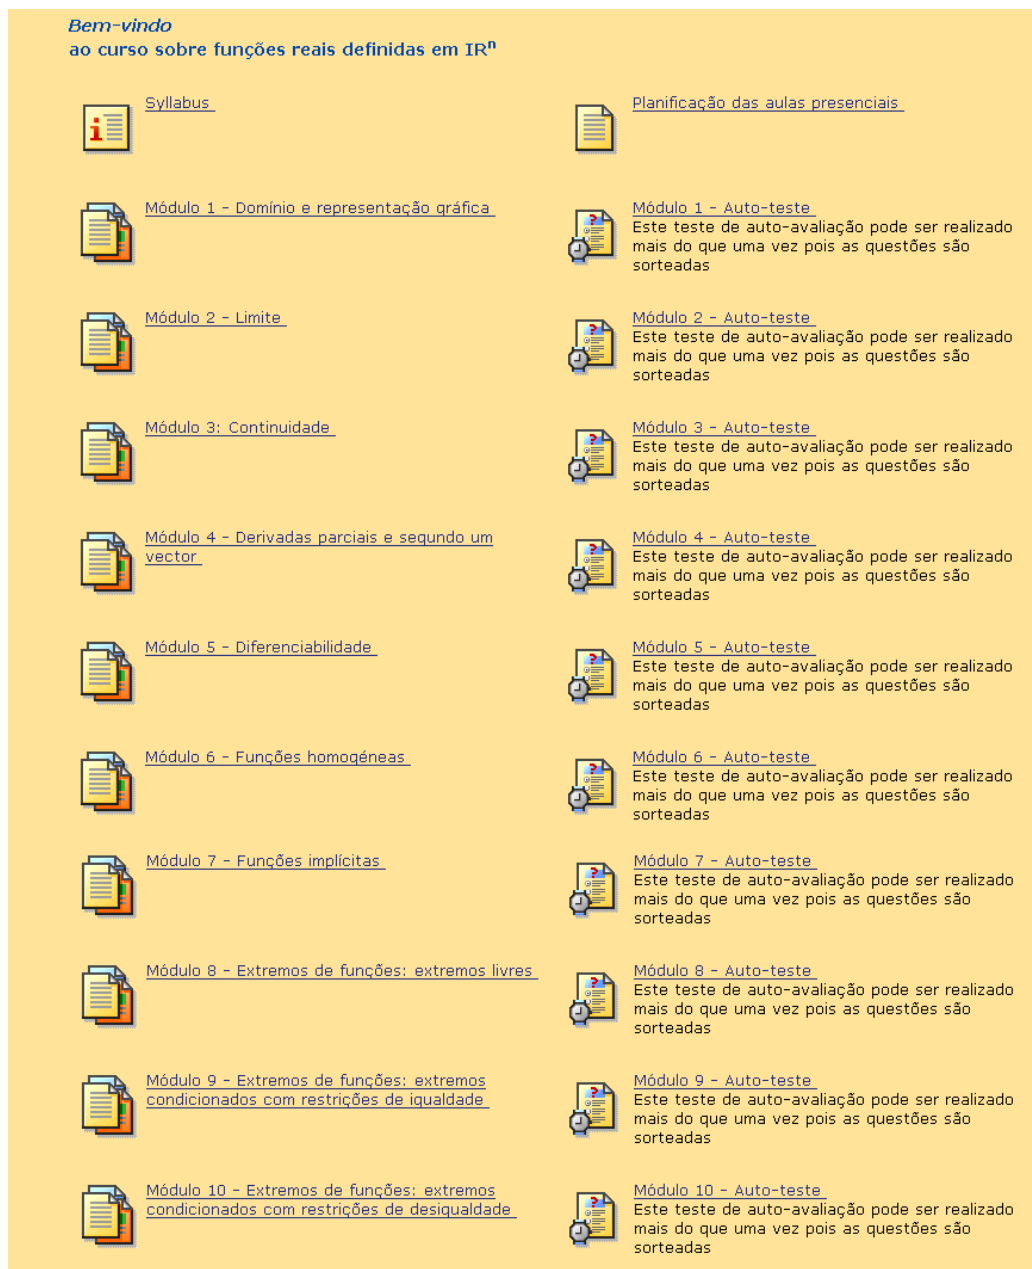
Bem-vindo
ao curso sobre funções reais definidas em IR$^n$

Syllabus

Planificação das aulas presenciais

Módulo 1 - Domínio e representação gráfica

Módulo 1 - Auto-teste
Este teste de auto-avaliação pode ser realizado mais do que uma vez pois as questões são sorteadas

Módulo 2 - Limite

Módulo 2 - Auto-teste
Este teste de auto-avaliação pode ser realizado mais do que uma vez pois as questões são sorteadas

Módulo 3: Continuidade

Módulo 3 - Auto-teste
Este teste de auto-avaliação pode ser realizado mais do que uma vez pois as questões são sorteadas

Módulo 4 - Derivadas parciais e segundo um vector

Módulo 4 - Auto-teste
Este teste de auto-avaliação pode ser realizado mais do que uma vez pois as questões são sorteadas

Módulo 5 - Diferenciabilidade

Módulo 5 - Auto-teste
Este teste de auto-avaliação pode ser realizado mais do que uma vez pois as questões são sorteadas

Módulo 6 - Funções homogéneas

Módulo 6 - Auto-teste
Este teste de auto-avaliação pode ser realizado mais do que uma vez pois as questões são sorteadas

Módulo 7 - Funções implícitas

Módulo 7 - Auto-teste
Este teste de auto-avaliação pode ser realizado mais do que uma vez pois as questões são sorteadas

Módulo 8 - Extremos de funções: extremos livres

Módulo 8 - Auto-teste
Este teste de auto-avaliação pode ser realizado mais do que uma vez pois as questões são sorteadas

Módulo 9 - Extremos de funções: extremos condicionados com restrições de igualdade

Módulo 9 - Auto-teste
Este teste de auto-avaliação pode ser realizado mais do que uma vez pois as questões são sorteadas

Módulo 10 - Extremos de funções: extremos condicionados com restrições de desigualdade

Módulo 10 - Auto-teste
Este teste de auto-avaliação pode ser realizado mais do que uma vez pois as questões são sorteadas